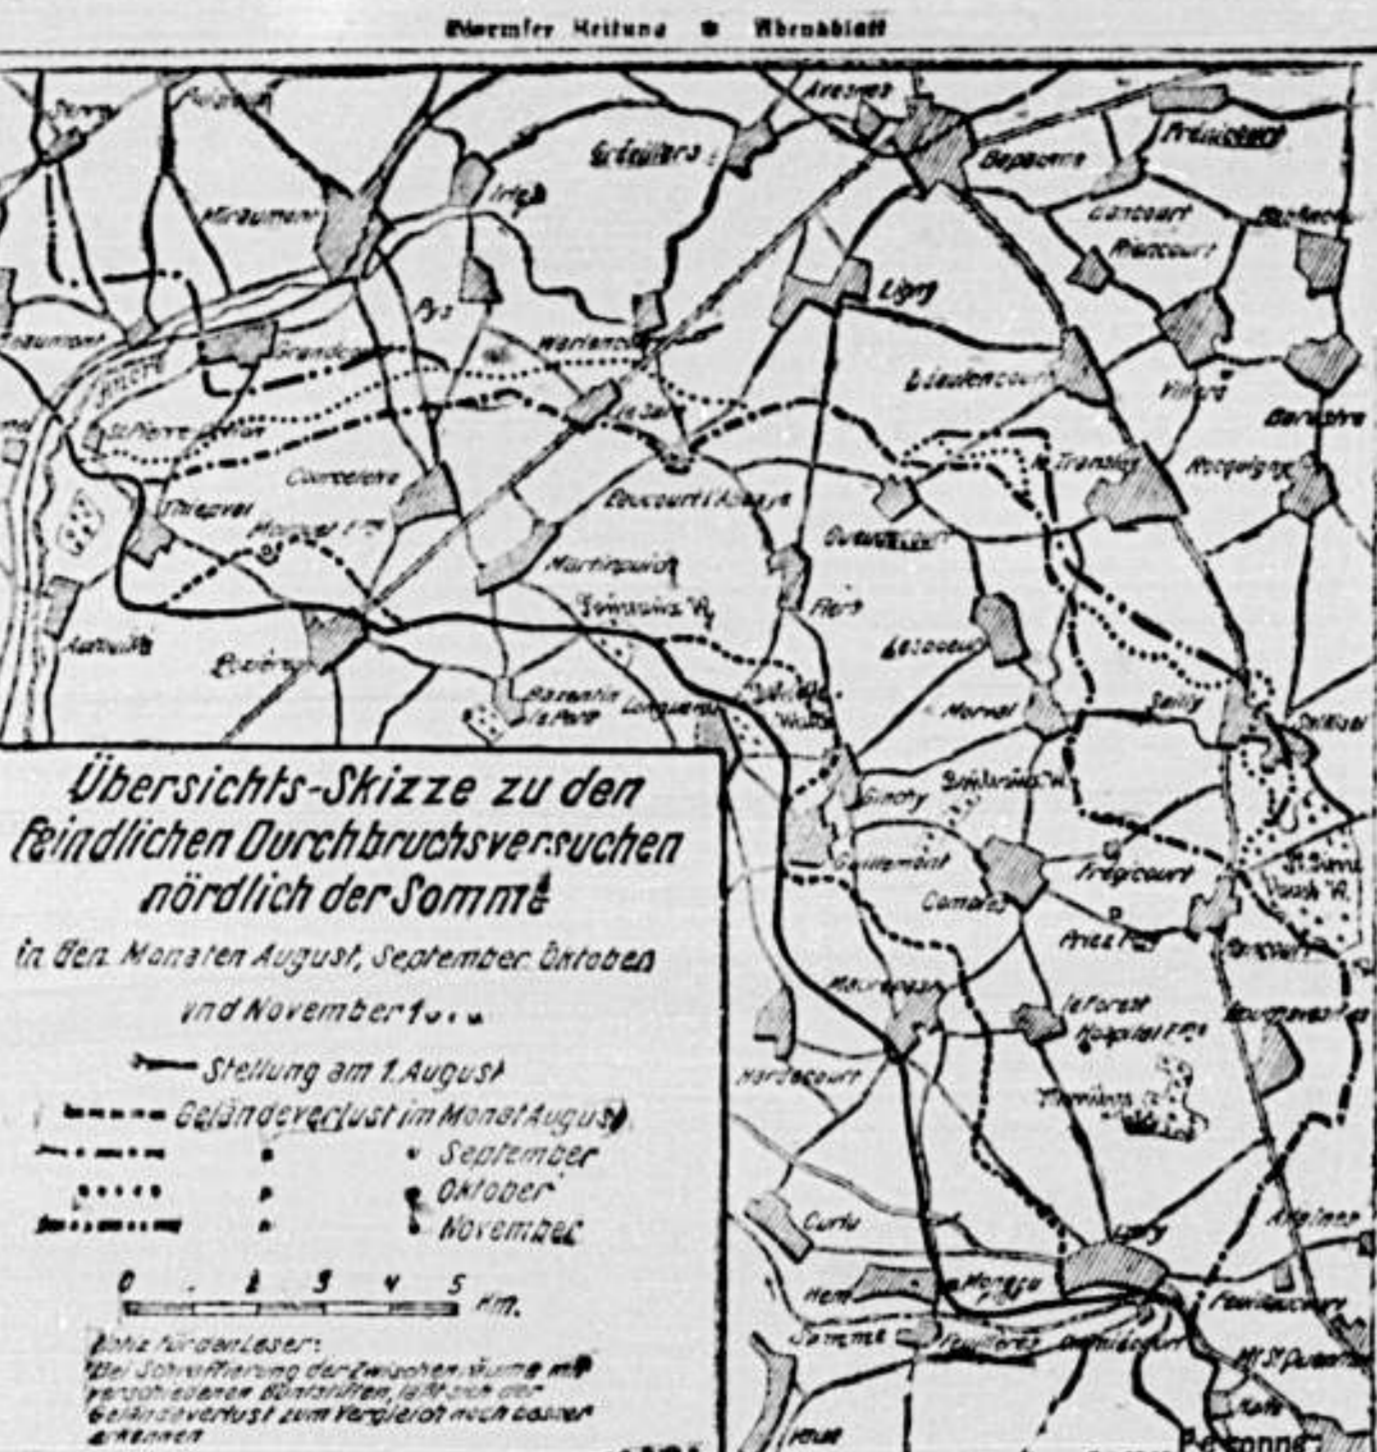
Wormser Zeitung • Abendblatt

Serre
Puisieux
Achiet
Grévillers
Avesnes
Bapaume
Frémicourt
Irles
Miraumont
Loupart
Beugny
Lebucquière
Beaumont
Grandcourt
Pys
Warlencourt
Le Sars
Ligny
Riencourt
Bléncourt
Villers
Barastre
Ancre
St Pierre Divion
Courcelette
Le Transloy
Rocquigny
Thiepval
Mouquet Fme
Eaucourt l'Abbaye
Gueudecourt
Martinpuich
Flers
Lesboeufs
Authuille
Pozières
Bazentin le Petit
Longueval
Delville Wald
Morval
Sailly
Saillisel
Ginchy
Guillemont
Combles
Frégicourt
St. Pierre Vaast Wd.
Priez Fme
Rancourt
Maurepas
le Forest
Hôpital Fme
Bouchavesnes
Hardecourt
Curlu
Cléry
Allaines
Hem
Monacu Fme
Feuillaucourt
Somme
Feuillères
Omiécourt
Mt St Quentin

Übersichts-Skizze zu den feindlichen Durchbruchsversuchen nördlich der Somme

in den Monaten August, September, Oktober und November 1916

Stellung am 1. August
Geländeverlust im Monat August
" " " September
" " " Oktober
" " " November

0 1 2 3 4 5 Km.

Notiz für den Leser: Bei Schraffierung der Zwischenräume mit verschiedenen Buntstiften, läßt sich der Geländeverlust zum Vergleich noch besser erkennen